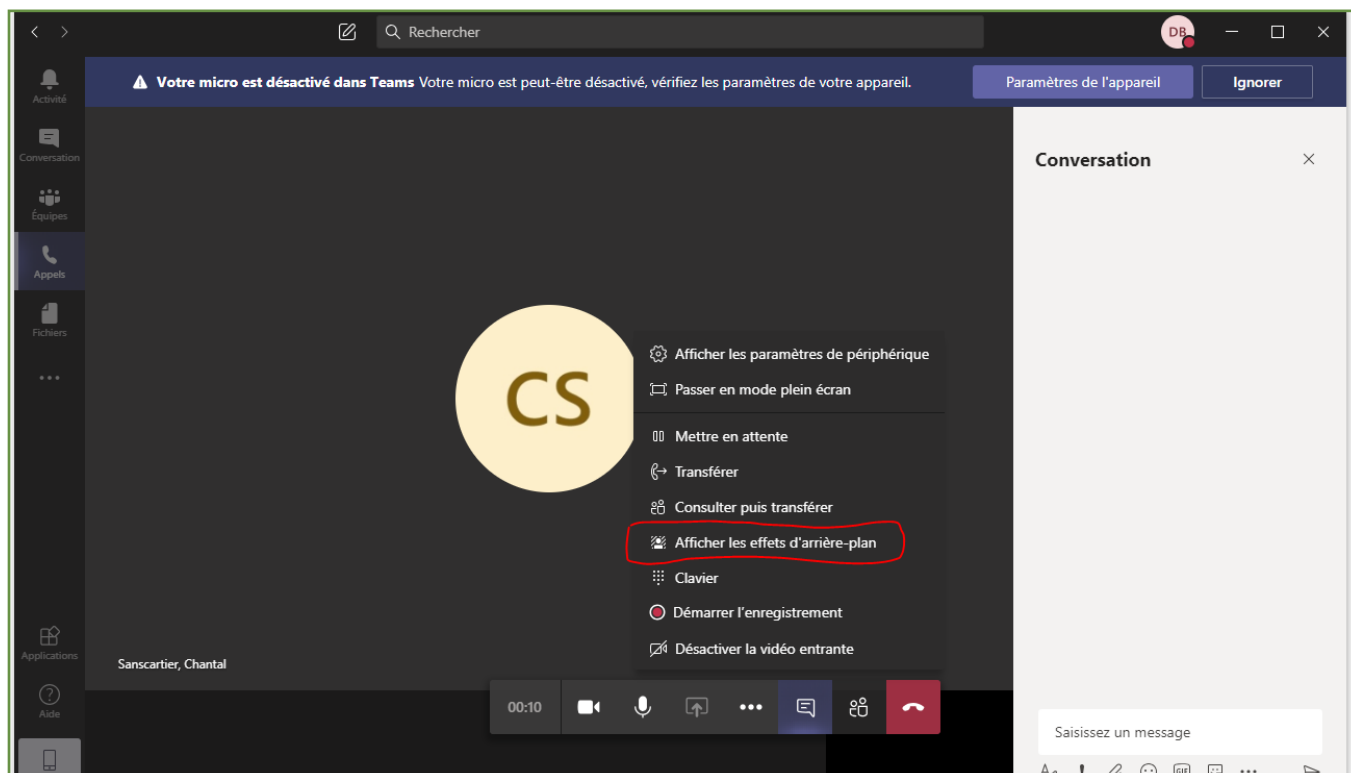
Rechercher

DB

Activité

Conversation

Équipes

Appels

Fichiers

...

Applications

Aide

**Votre micro est désactivé dans Teams** Votre micro est peut-être désactivé, vérifiez les paramètres de votre appareil.

Paramètres de l'appareil

Ignorer

CS

Afficher les paramètres de périphérique

Passer en mode plein écran

Mettre en attente

Transférer

Consulter puis transférer

Afficher les effets d'arrière-plan

Clavier

Démarrer l'enregistrement

Désactiver la vidéo entrante

Sanscartier, Chantal

00:10

Conversation

Saisissez un message